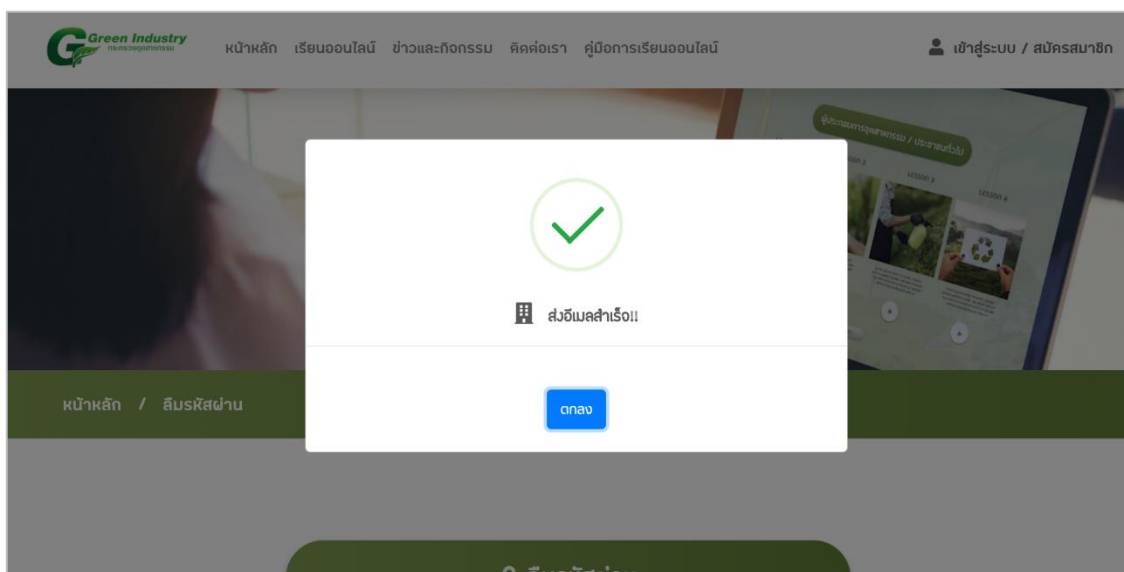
Green Industry
กระทรวงอุตสาหกรรม

หน้าหลัก เรียนออนไลน์ ข่าวและกิจกรรม ติดต่อเรา คู่มือการเรียนออนไลน์

เข้าสู่ระบบ / สมัครสมาชิก

ผู้ประกอบการอุตสาหกรรม / ประชาชนทั่วไป

LESSON 2 LESSON 3 LESSON 4

ส่งอีเมลสำเร็จ!!

ตกลง

หน้าหลัก / ลืมรหัสผ่าน

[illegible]